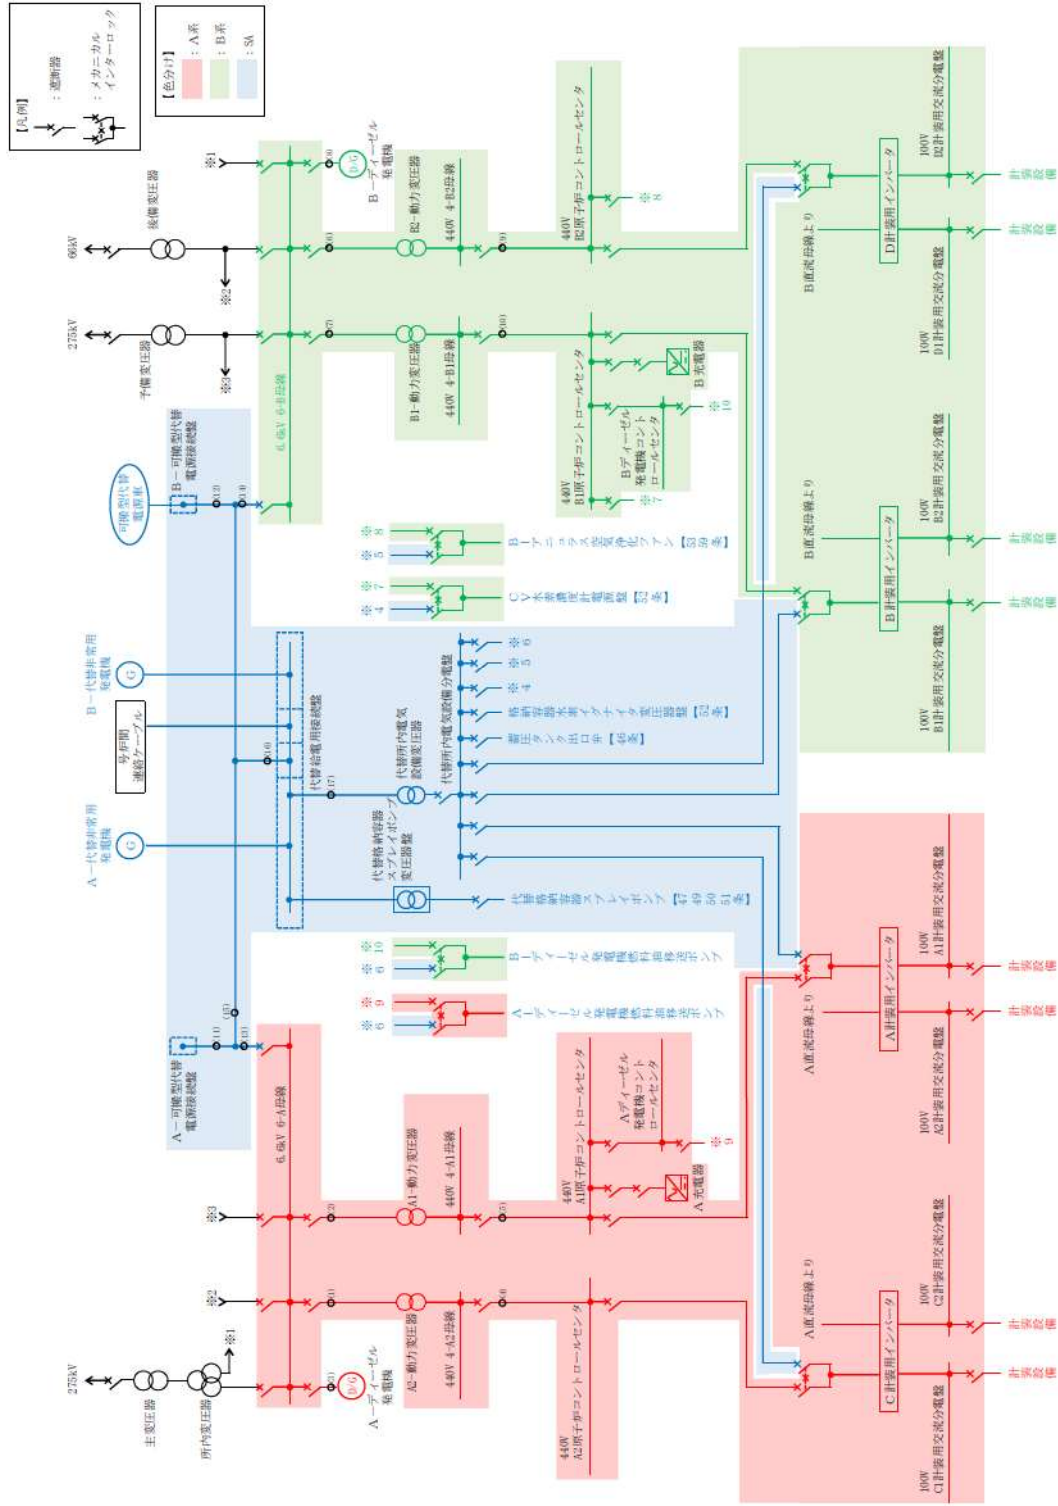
【凡例】
：遮断器
：メカニカルインターロック

【色分け】
：A系
：B系
：SA

66kV
後備変圧器
※1
※2
275kV
予備変圧器
※3
B－ディーゼル発電機
B2－動力変圧器
440V 4-B2母線
440V B2原子炉コントロールセンタ
※8
B1－動力変圧器
440V 4-B1母線
6.6kV 6-B母線
440V B1原子炉コントロールセンタ
B充電器
Bディーゼル発電機コントロールセンタ
※10
※7
B－可搬型代替電源接続盤
可搬型代替電源車
B－アニュラス空気浄化ファン【33条】
CV水素濃度計測装置【33条】
B－代替非常用発電機
号炉間連絡ケーブル
代替給電用接続盤
代替所内電気設備変圧器
代替所内電気設備分電盤
格納容器水素イグナイタ変圧器盤【33条】
蓄圧タンク出口弁【43条】
代替格納容器スプレイポンプ変圧器盤
代替格納容器スプレイポンプ【47 49 50 51条】
A－代替非常用発電機
B－ディーゼル発電機燃料油移送ポンプ
A－ディーゼル発電機燃料油移送ポンプ
A－可搬型代替電源接続盤
6.6kV 6-A母線
A1－動力変圧器
440V 4-A1母線
440V A1原子炉コントロールセンタ
Aディーゼル発電機コントロールセンタ
A充電器
A2－動力変圧器
440V 4-A2母線
440V A2原子炉コントロールセンタ
A－ディーゼル発電機
275kV
主変圧器
所内変圧器
B直流母線より
D計装用インバータ
100V D2計装用交流分電盤
100V D1計装用交流分電盤
B直流母線より
B計装用インバータ
100V B2計装用交流分電盤
100V B1計装用交流分電盤
A直流母線より
A計装用インバータ
100V A1計装用交流分電盤
100V A2計装用交流分電盤
A直流母線より
C計装用インバータ
100V C2計装用交流分電盤
100V C1計装用交流分電盤
計装設備
計装設備
計装設備
計装設備
計装設備
計装設備
計装設備
計装設備